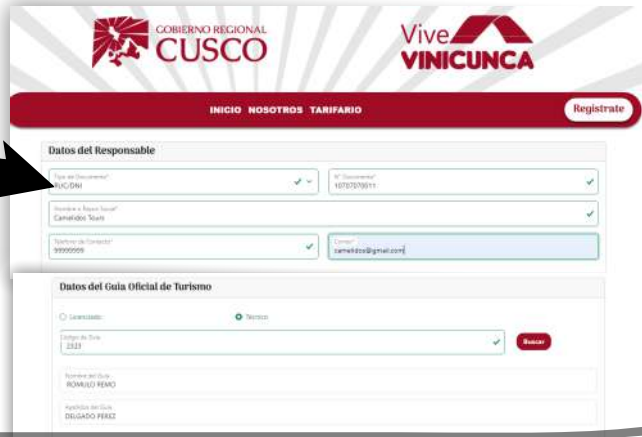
GOBIERNO REGIONAL
CUSCO

Vive
VINICUNCA

INICIO NOSOTROS TARIFARIO

Registrate

Datos del Responsable

Tipo de Documento*
RUC/DNI

N° Documento*
10707070011

Nombre o Razón Social*
Camelidos Tours

Teléfono de Contacto*
99999999

Correo*
camelidos@gmail.com

Datos del Guia Oficial de Turismo

Licenciado

Técnico

Código de Guía
2323

Buscar

Nombre del Guía
ROMULO REMO

Apellidos del Guía
DELGADO PEREZ